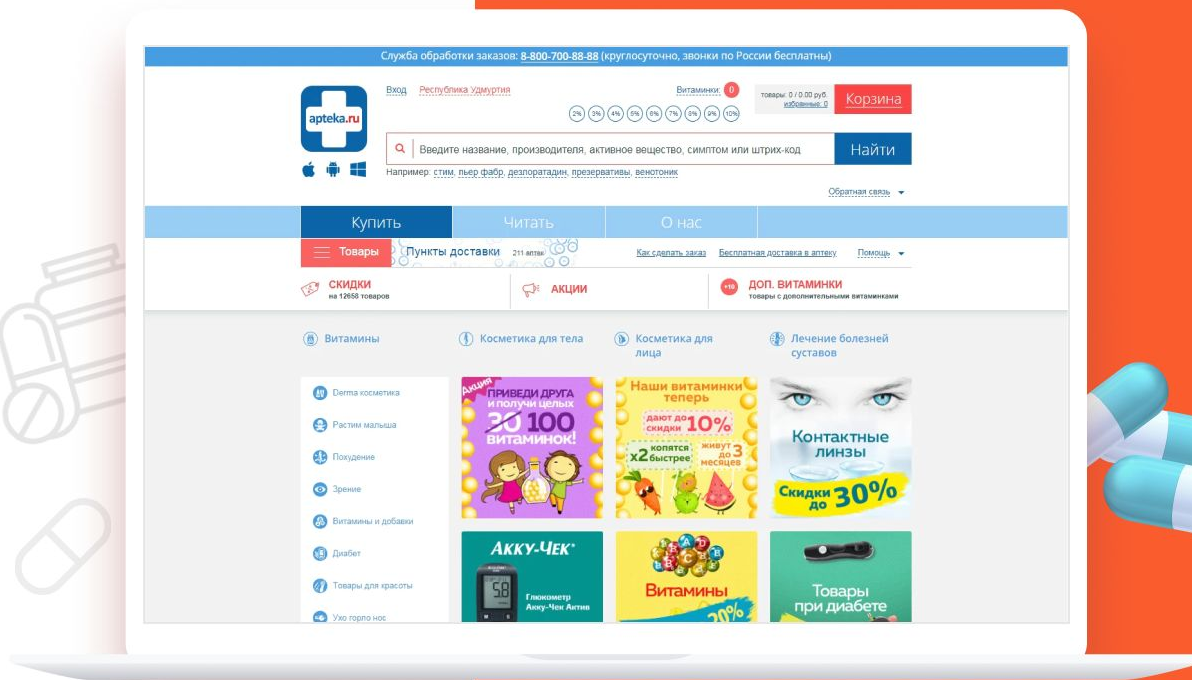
Служба обработки заказов: 8-800-700-88-88 (круглосуточно, звонки по России бесплатны)

apteka.ru

Вход Республика Удмуртия

Витамины: 0

2% 3% 4% 5% 6% 7% 8% 9% 10%

товары: 0 / 0.00 руб. избранное: 0

Корзина

Введите название, производителя, активное вещество, симптом или штрих-код

Найти

Например: стим, льер фабр, дезлоратадин, презервативы, венотоник

Обратная связь

Купить Читать О нас

Товары Пункты доставки 211 аптек Как сделать заказ Бесплатная доставка в аптеку Помощь

СКИДКИ на 12658 товаров

АКЦИИ

+10 ДОП. ВИТАМИНКИ товары с дополнительными витаминками

Витамины

Косметика для тела

Косметика для лица

Лечение болезней суставов

Derma косметика

Растим малыша

Похудение

Зрение

Витамины и добавки

Диабет

Товары для красоты

Ухо горло нос

Акция ПРИВЕДИ ДРУГА и получи целых 20 100 ВИТАМИНОК!

Наши витаминки теперь дают до скидки 10% x2 копятся быстрее живут до 3 месяцев

Контактные линзы Скидки до 30%

АККУ-ЧЕК Глюкометр Акку-Чек Актив

Витамины 20%

Товары при диабете